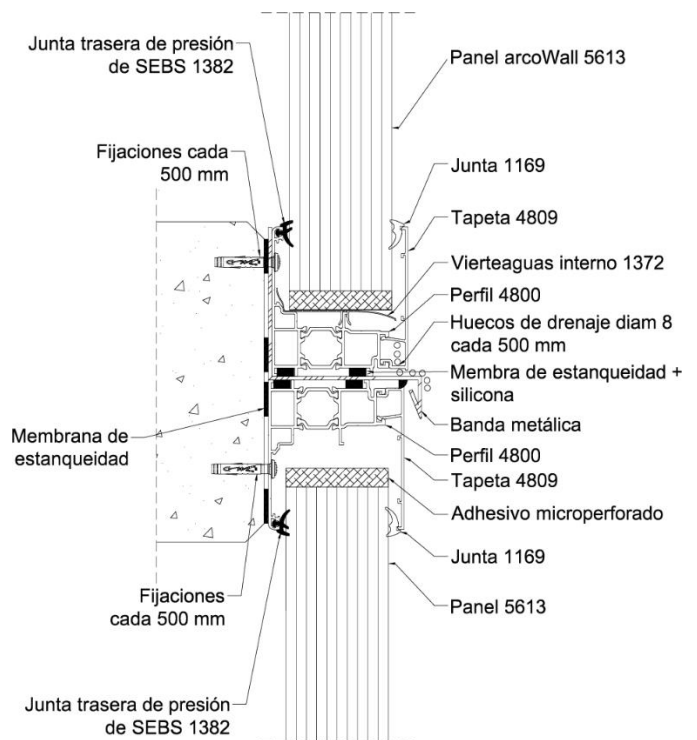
Junta trasera de presión de SEBS 1382

Panel arcoWall 5613

Fijaciones cada 500 mm

Junta 1169

Tapeta 4809

Vierteaguas interno 1372

Perfil 4800

Huecos de drenaje diam 8 cada 500 mm

Membra de estanqueidad + silicona

Banda metálica

Membrana de estanqueidad

Perfil 4800

Tapeta 4809

Adhesivo microperforado

Junta 1169

Fijaciones cada 500 mm

Panel 5613

Junta trasera de presión de SEBS 1382